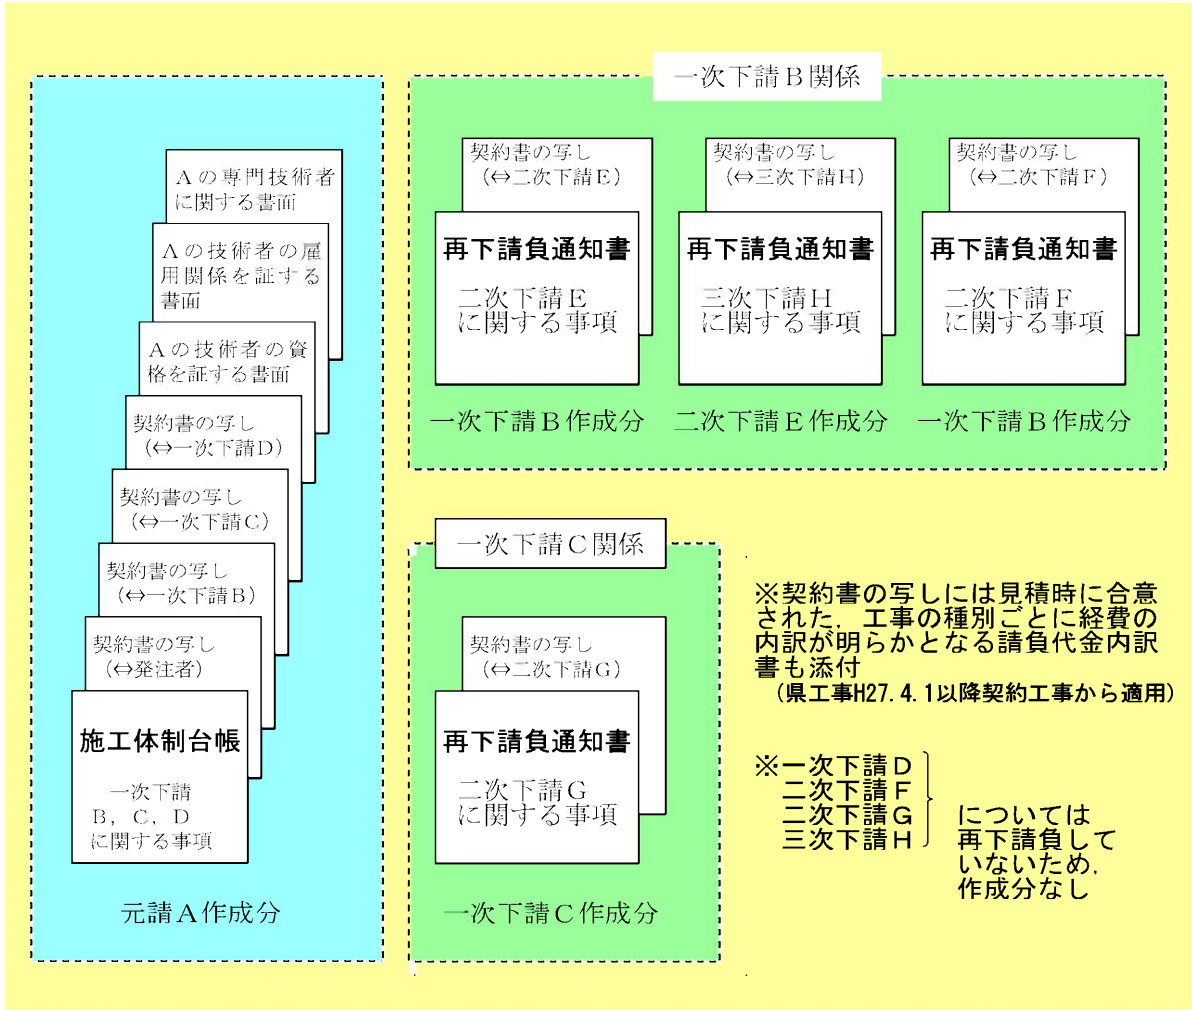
Aの専門技術者に関する書面

Aの技術者の雇用関係を証する書面

Aの技術者の資格を証する書面

契約書の写し（⇔一次下請D）

契約書の写し（⇔一次下請C）

契約書の写し（⇔一次下請B）

契約書の写し（⇔発注者）

施工体制台帳

一次下請 B，C，D に関する事項

元請A作成分

一次下請B関係

契約書の写し（⇔二次下請E）

再下請負通知書

二次下請E に関する事項

一次下請B作成分

契約書の写し（⇔三次下請H）

再下請負通知書

三次下請H に関する事項

二次下請E作成分

契約書の写し（⇔二次下請F）

再下請負通知書

二次下請F に関する事項

一次下請B作成分

一次下請C関係

契約書の写し（⇔二次下請G）

再下請負通知書

二次下請G に関する事項

一次下請C作成分

※契約書の写しには見積時に合意された，工事の種別ごとに経費の内訳が明らかとなる請負代金内訳書も添付
（県工事H27.4.1以降契約工事から適用）

※一次下請D
二次下請F
二次下請G
三次下請H
については再下請負していないため，作成分なし